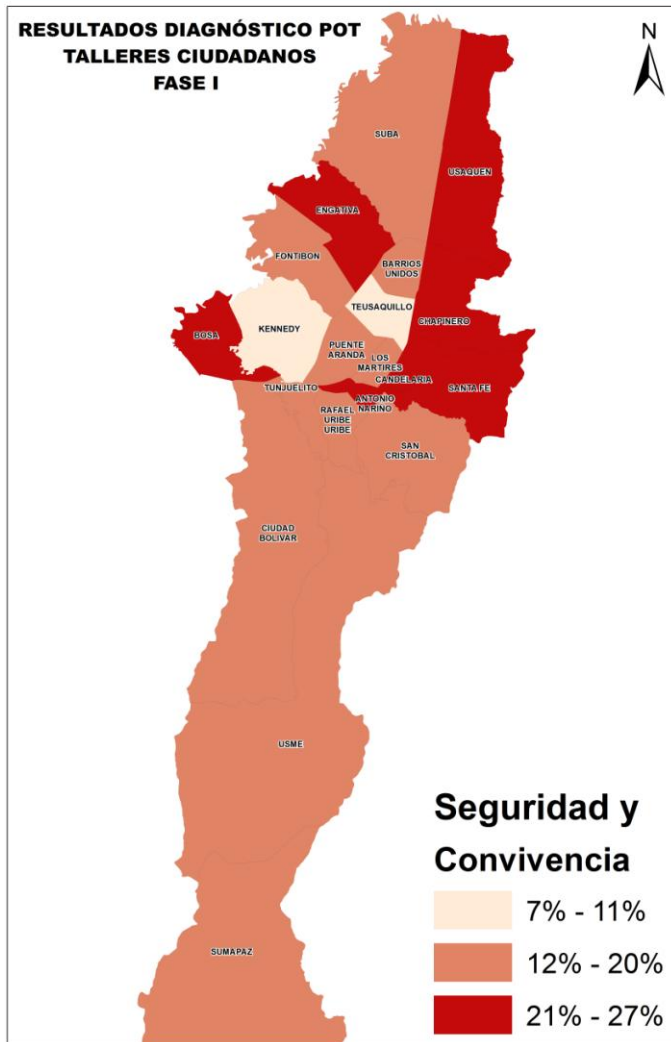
RESULTADOS DIAGNÓSTICO POT
TALLERES CIUDADANOS
FASE I

N

SUBA

USAQUEN

ENGATIVA

FONTIBON

BARRIOS UNIDOS

TEUSAQUILLO

CHAPINERO

BOSA

KENNEDY

PUENTE ARANDA

LOS MARTIRES

CANDELARIA

SANTA FE

TUNJUELITO

ANTONIO NARIÑO

RAFAEL URIBE URIBE

SAN CRISTOBAL

CIUDAD BOLIVAR

USME

SUMAPAZ

Seguridad y Convivencia

7% - 11%

12% - 20%

21% - 27%